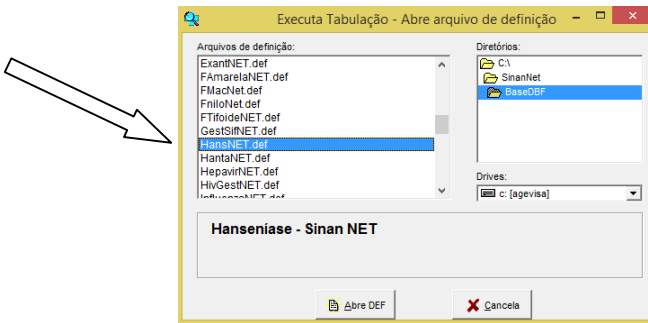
Executa Tabulação - Abre arquivo de definição

Arquivos de definição:

ExantNET.def
FAmarelaNET.def
FMacNet.def
FniloNet.def
FTifoideNET.def
GestSifNET.def
HansNET.def
HantaNET.def
HepavirNET.def
HivGestNET.def
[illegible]

Diretórios:

C:\
SinanNet
BaseDBF

Drives:

c: [agevisa]

Hanseníase - Sinan NET

Abre DEF

Cancela